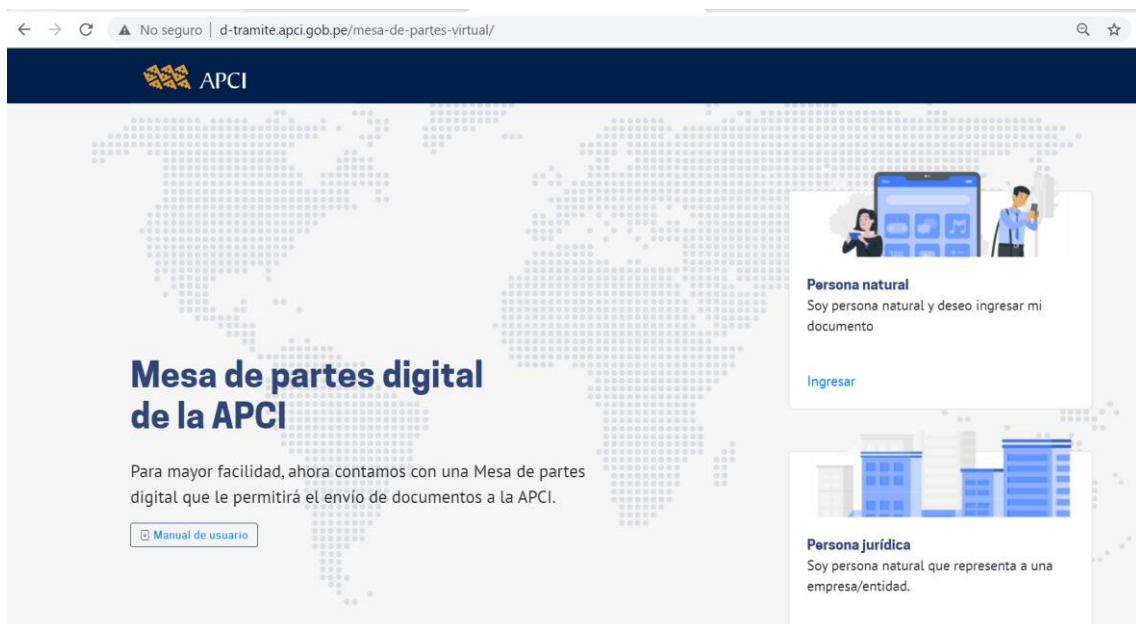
No seguro | d-tramite.apci.gob.pe/mesa-de-partes-virtual/

APCI

Mesa de partes digital de la APCI

Para mayor facilidad, ahora contamos con una Mesa de partes digital que le permitirá el envío de documentos a la APCI.

Manual de usuario

Persona natural
Soy persona natural y deseo ingresar mi documento

Ingresar

Persona jurídica
Soy persona natural que representa a una empresa/entidad.